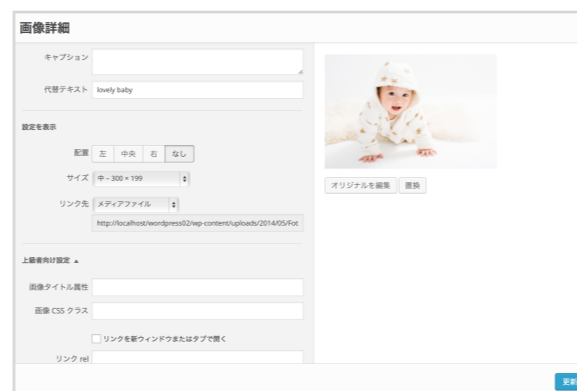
画像詳細

キャプション

代替テキスト lovely baby

設定を表示

配置 左 中央 右 なし

サイズ 中 – 300 × 199

リンク先 メディアファイル

http://localhost/wordpress02/wp-content/uploads/2014/05/Fot

上級者向け設定 ▲

画像タイトル属性

画像 CSS クラス

リンクを新ウィンドウまたはタブで開く

リンク rel

オリジナルを編集 置換

更新